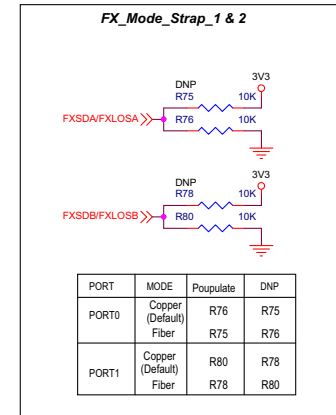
FX_Mode_Strap_1 & 2

DNP
R75
10K
3V3
FXSDA/FXLOSA
R76
10K

DNP
R78
10K
3V3
FXSDB/FXLOSB
R80
10K

| PORT | MODE | Poupulate | DNP |
|---|---|---|---|
| PORT0 | Copper (Default) | R76 | R75 |
| | Fiber | R75 | R76 |
| PORT1 | Copper (Default) | R80 | R78 |
| | Fiber | R78 | R80 |